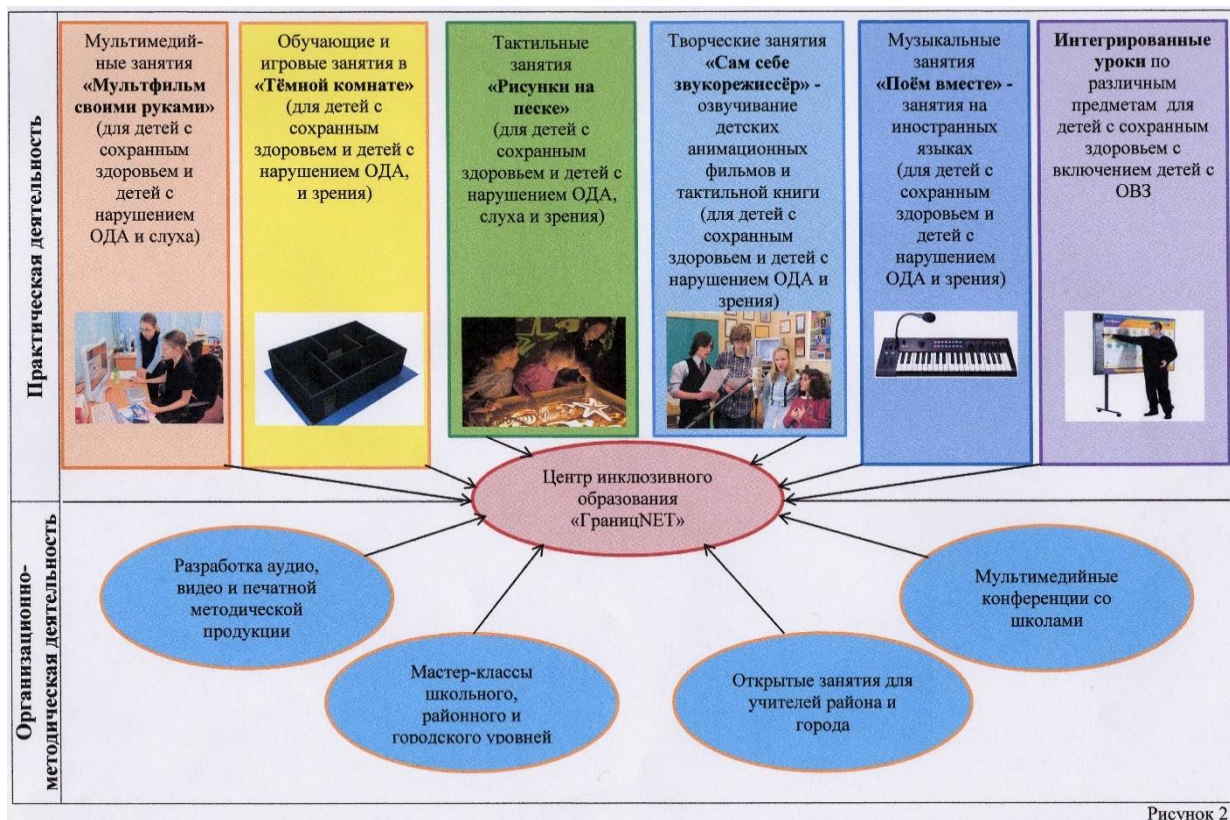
Практическая деятельность

Мультимедийные занятия «Мультфильм своими руками» (для детей с сохранным здоровьем и детей с нарушением ОДА и слуха)

Обучающие и игровые занятия в «Тёмной комнате» (для детей с сохранным здоровьем и детей с нарушением ОДА, и зрения)

Тактильные занятия «Рисунки на песке» (для детей с сохранным здоровьем и детей с нарушением ОДА, слуха и зрения)

Творческие занятия «Сам себе звукорежиссёр» - озвучивание детских анимационных фильмов и тактильной книги (для детей с сохранным здоровьем и детей с нарушением ОДА и зрения)

Музыкальные занятия «Поём вместе» - занятия на иностранных языках (для детей с сохранным здоровьем и детей с нарушением ОДА и зрения)

Интегрированные уроки по различным предметам для детей с сохранным здоровьем с включением детей с ОВЗ

Центр инклюзивного образования «ГраницNET»

Организационно-методическая деятельность

Разработка аудио, видео и печатной методической продукции

Мастер-классы школьного, районного и городского уровней

Открытые занятия для учителей района и города

Мультимедийные конференции со школами

Рисунок 2